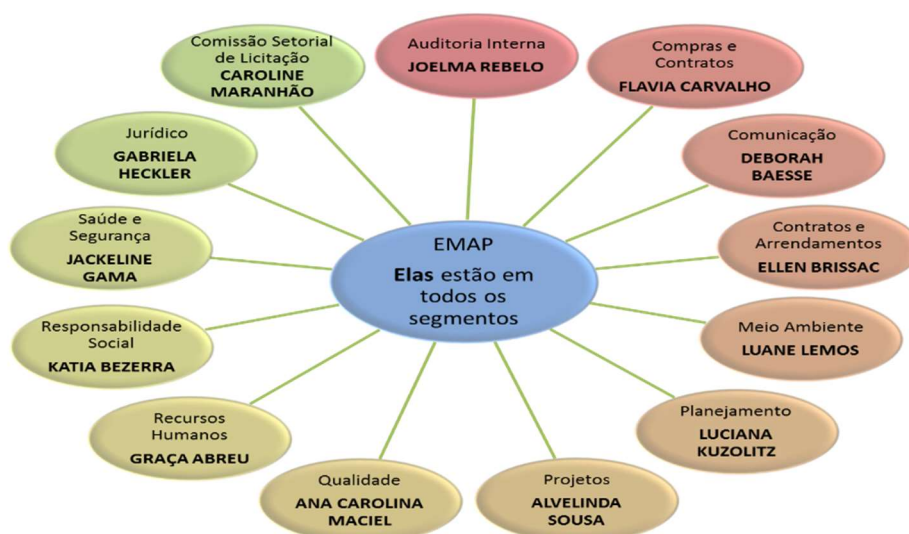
EMAP

**Elas** estão em todos os segmentos

Auditoria Interna
**JOELMA REBELO**

Compras e Contratos
**FLAVIA CARVALHO**

Comunicação
**DEBORAH BAESSE**

Contratos e Arrendamentos
**ELLEN BRISSAC**

Meio Ambiente
**LUANE LEMOS**

Planejamento
**LUCIANA KUZOLITZ**

Projetos
**ALVELINDA SOUSA**

Qualidade
**ANA CAROLINA MACIEL**

Recursos Humanos
**GRAÇA ABREU**

Responsabilidade Social
**KATIA BEZERRA**

Saúde e Segurança
**JACKELINE GAMA**

Jurídico
**GABRIELA HECKLER**

Comissão Setorial de Licitação
**CAROLINE MARANHÃO**